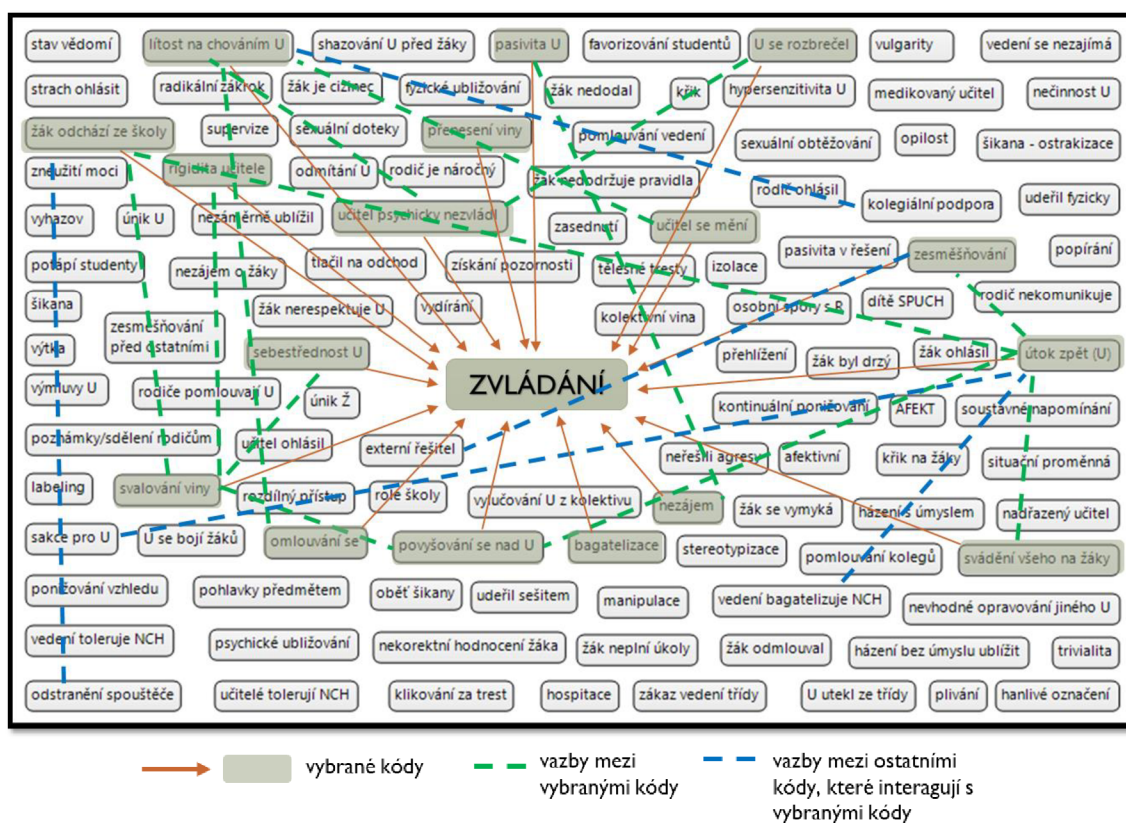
stav vědomí
lítost na chováním U
shazování U před žáky
pasivita U
favorizování studentů
U se rozbrečel
vulgarity
vedení se nezajímá

strach ohlásit
radikální zákrok
žák je cizinec
fyzické ubližování
žák nedodal
křik
hypersenzitivita U
medikovaný učitel
nečinnost U

žák odchází ze školy
supervize
sexuální doteky
přenesení viny
pomlouvání vedení
sexuální obtěžování
opilost
šikana - ostrakizace

zneužití moci
rigidita učitele
odmítání U
rodič je náročný
žák nedodržuje pravidla
rodič ohlásil
kolegiální podpora
udeřil fyzicky

vyhazov
únik U
nezáměrně ublížil
učitel psychicky nezvládl
zasednutí
učitel se mění
pasivita v řešení
zesměšňování
popírání

potápí studenty
nezájem o žáky
tlačil na odchod
získání pozornosti
tělesné tresty
izolace
rodič nekomunikuje

šikana
žák nerespektuje U
vydírání
osobní spory s R
dítě SPUCH

zesměšňování před ostatními
kolektivní vina

výtka
sebestřednost U
ZVLÁDÁNÍ
přehlížení
žák byl drzý
žák ohlásil
útok zpět (U)

výmluvy U
rodiče pomlouvají U
únik Ž
kontinuální ponižování
AFEKT
soustavné napomínání

poznámky/sdělení rodičům
učitel ohlásil
externí řešitel
neřešili agresi
afektivní
křik na žáky
situační proměnná

labeling
svalování viny
rozdílný přístup
role školy
vylučování U z kolektivu
nezájem
žák se vymyká
házení s úmyslem
nadřazený učitel

sakce pro U
U se bojí žáků
omlouvání se
povyšování se nad U
bagatelizace
stereotypizace
pomlouvání kolegů
svádění všeho na žáky

ponižování vzhledu
pohlavky předmětem
oběť šikany
udeřil sešitem
manipulace
vedení bagatelizuje NCH
nevhodné opravování jiného U

vedení toleruje NCH
psychické ubližování
nekorektní hodnocení žáka
žák neplní úkoly
žák odmlouval
házení bez úmyslu ublížit
trivialita

odstranění spouštěče
učitelé tolerují NCH
klikování za trest
hospitace
zákaz vedení třídy
U utekl ze třídy
plivání
hanlivé označení

vybrané kódy
vazby mezi vybranými kódy
vazby mezi ostatními kódy, které interagují s vybranými kódy